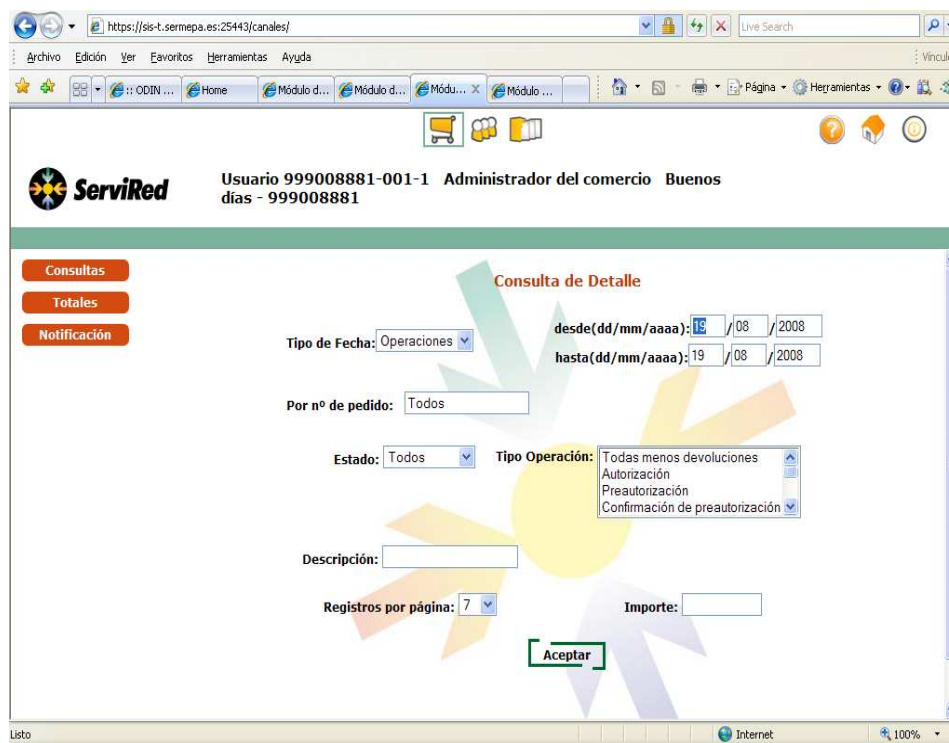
https://sis-t.sermepa.es:25443/canales/

Live Search

Archivo Edición Ver Favoritos Herramientas Ayuda

Vincul

:: ODIN ... Home Módulo d... Módulo d... Módu... Módulo ...

Página Herramientas

ServiRed

Usuario 999008881-001-1 Administrador del comercio Buenos días - 999008881

Consultas

Totales

Notificación

Consulta de Detalle

Tipo de Fecha: Operaciones

desde(dd/mm/aaaa): 19 / 08 / 2008

hasta(dd/mm/aaaa): 19 / 08 / 2008

Por nº de pedido: Todos

Estado: Todos

Tipo Operación: Todas menos devoluciones
Autorización
Preautorización
Confirmación de preautorización

Descripción:

Registros por página: 7

Importe:

Aceptar

Listo

Internet

100%